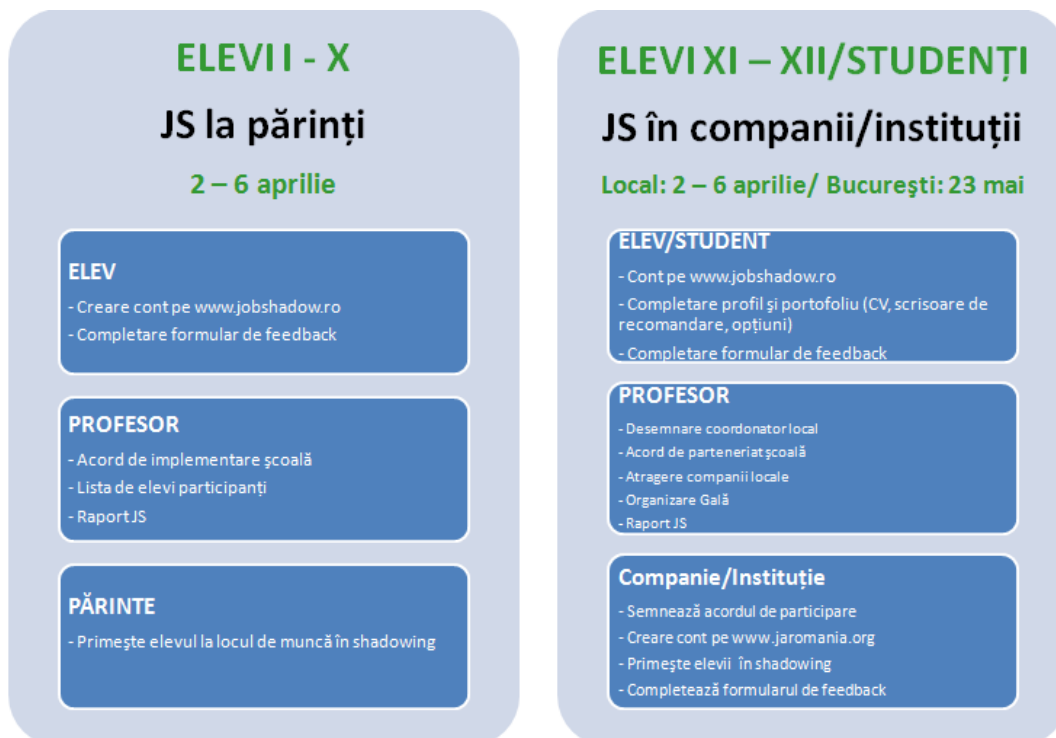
ELEVI I - X

JS la părinți

2 – 6 aprilie

ELEV

- Creare cont pe www.jobshadow.ro
- Completare formular de feedback

PROFESOR

- Acord de implementare școală
- Lista de elevi participanți
- Raport JS

PĂRINTE

- Primește elevul la locul de muncă în shadowing

ELEVI XI – XII/STUDENȚI

JS în companii/instituții

Local: 2 – 6 aprilie/ București: 23 mai

ELEV/STUDENT

- Cont pe www.jobshadow.ro
- Completare profil și portofoliu (CV, scrisoare de recomandare, opțiuni)
- Completare formular de feedback

PROFESOR

- Desemnare coordonator local
- Acord de parteneriat școală
- Atragere companii locale
- Organizare Gală
- Raport JS

Companie/Instituție

- Semnează acordul de participare
- Creare cont pe www.jaromania.org
- Primește elevii în shadowing
- Completează formularul de feedback